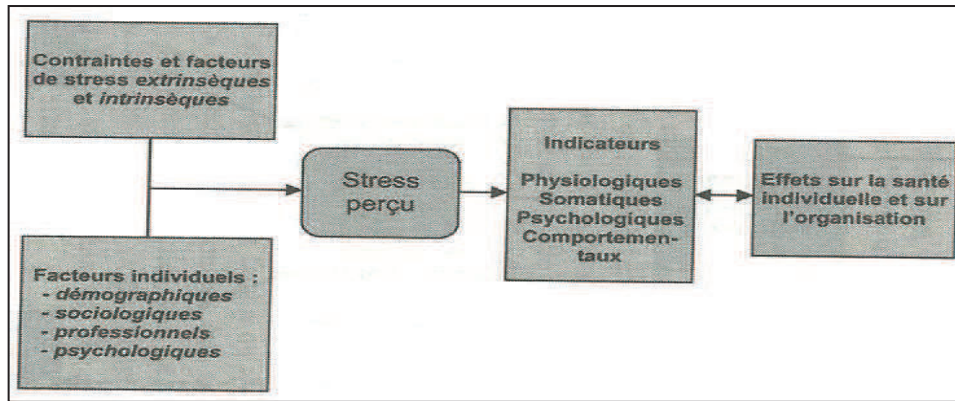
Contraintes et facteurs de stress extrinsèques et intrinsèques

Facteurs individuels :
- démographiques
- sociologiques
- professionnels
- psychologiques

Stress perçu

Indicateurs

Physiologiques
Somatiques
Psychologiques
Comportementaux

Effets sur la santé individuelle et sur l'organisation